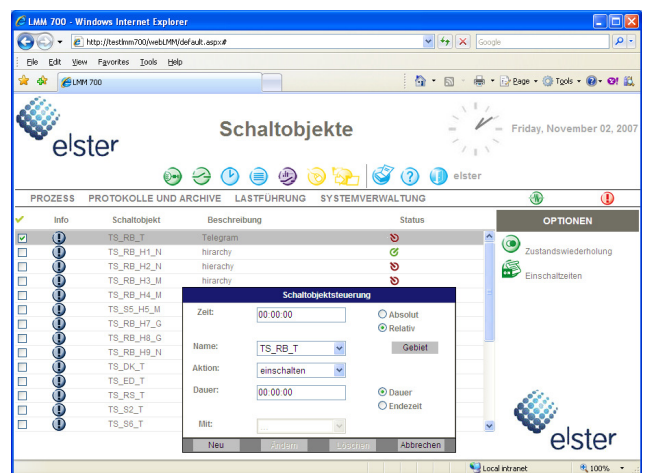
LMM 700 - Windows Internet Explorer

http://testlmm700/webLMM/default.aspx#

Google

File Edit View Favorites Tools Help

LMM 700

Page Tools

elster

Schaltobjekte

Friday, November 02, 2007

elster

PROZESS PROTOKOLLE UND ARCHIVE LASTFÜHRUNG SYSTEMVERWALTUNG

| | Info | Schaltobjekt | Beschreibung | Status |
|---|---|---|---|---|
| ☑ | | TS_RB_T | Telegram | |
| ☐ | | TS_RB_H1_N | hierachy | |
| ☐ | | TS_RB_H2_N | hierachy | |
| ☐ | | TS_RB_H3_M | hierachy | |
| ☐ | | TS_RB_H4_M | | |
| ☐ | | TS_S5_H5_M | | |
| ☐ | | TS_RB_H7_G | | |
| ☐ | | TS_RB_H8_G | | |
| ☐ | | TS_RB_H9_N | | |
| ☐ | | TS_DK_T | | |
| ☐ | | TS_ED_T | | |
| ☐ | | TS_RS_T | | |
| ☐ | | TS_S2_T | | |
| ☐ | | TS_S6_T | | |

OPTIONEN

Zustandswiederholung

Einschaltzeiten

Schaltobjektsteuerung

Zeit: 00:00:00

Absolut

Relativ

Name: TS_RB_T

Gebiet

Aktion: einschalten

Dauer: 00:00:00

Dauer

Endezeit

Mit:

Neu Ändern Löschen Abbrechen

elster

Local intranet

100%